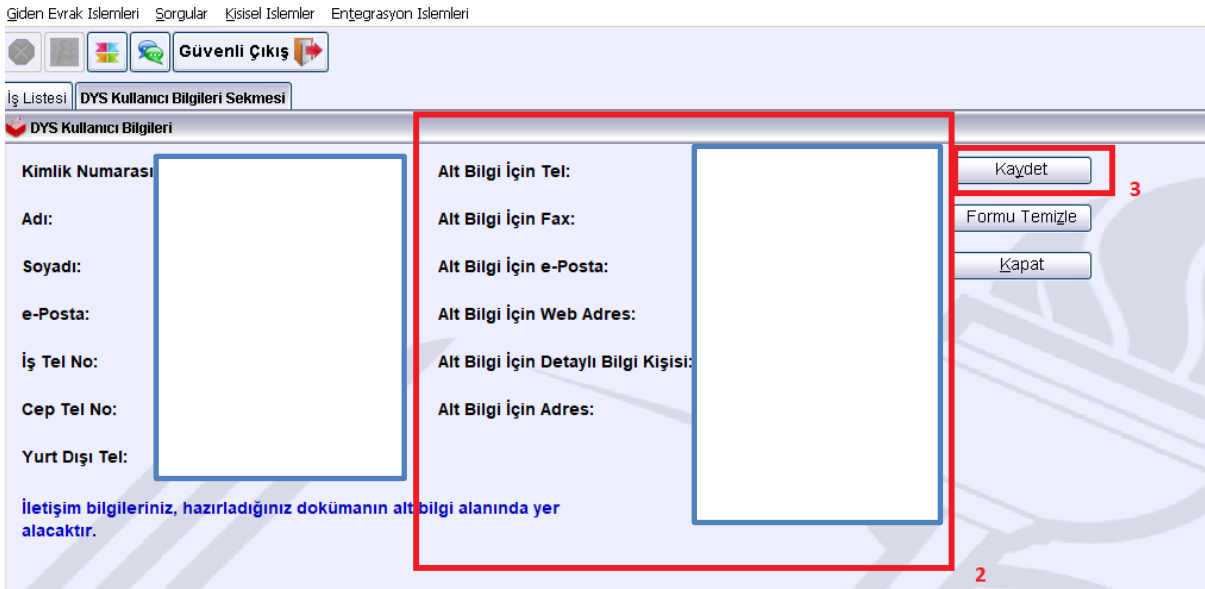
Giden Evrak Islemleri Sorgular Kisisel Islemler Entegrasyon Islemleri

Güvenli Çıkış

İş Listesi DYS Kullanıcı Bilgileri Sekmesi

DYS Kullanıcı Bilgileri

Kimlik Numarası

Adı:

Soyadı:

e-Posta:

İş Tel No:

Cep Tel No:

Yurt Dışı Tel:

Alt Bilgi İçin Tel:

Alt Bilgi İçin Fax:

Alt Bilgi İçin e-Posta:

Alt Bilgi İçin Web Adres:

Alt Bilgi İçin Detaylı Bilgi Kişisi:

Alt Bilgi İçin Adres:

Kaydet

3

Formu Temizle

Kapat

İletişim bilgileriniz, hazırladığınız dokümanın alt bilgi alanında yer alacaktır.

2